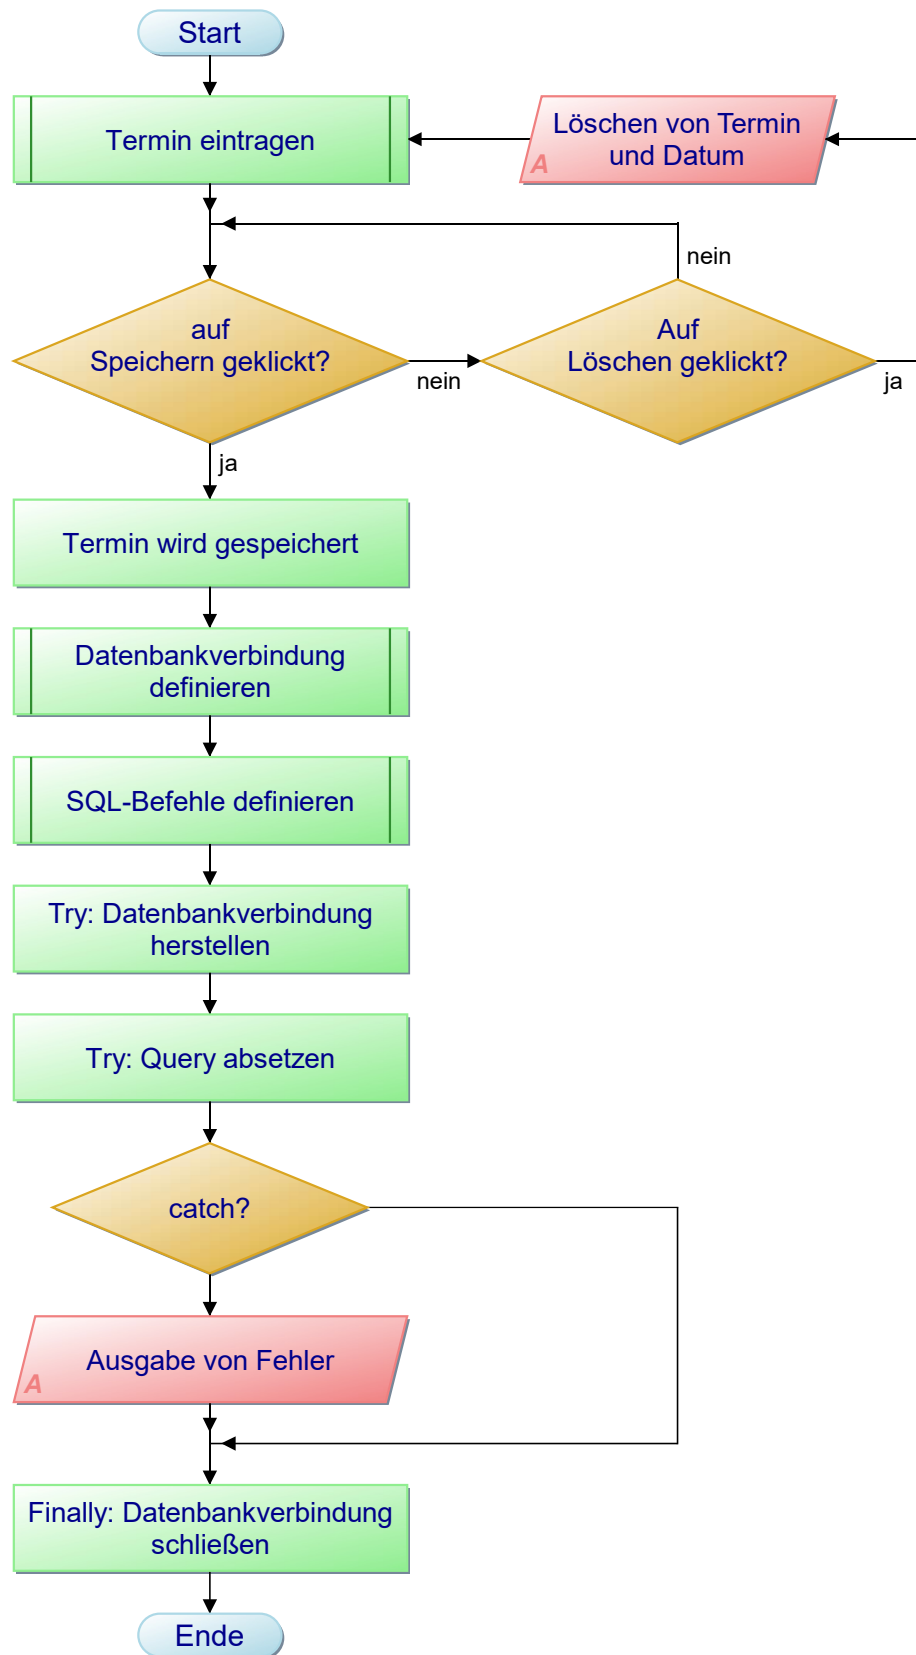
Start

Termin eintragen

A Löschen von Termin und Datum

nein

auf Speichern geklickt?

nein

Auf Löschen geklickt?

ja

ja

Termin wird gespeichert

Datenbankverbindung definieren

SQL-Befehle definieren

Try: Datenbankverbindung herstellen

Try: Query absetzen

catch?

A Ausgabe von Fehler

Finally: Datenbankverbindung schließen

Ende